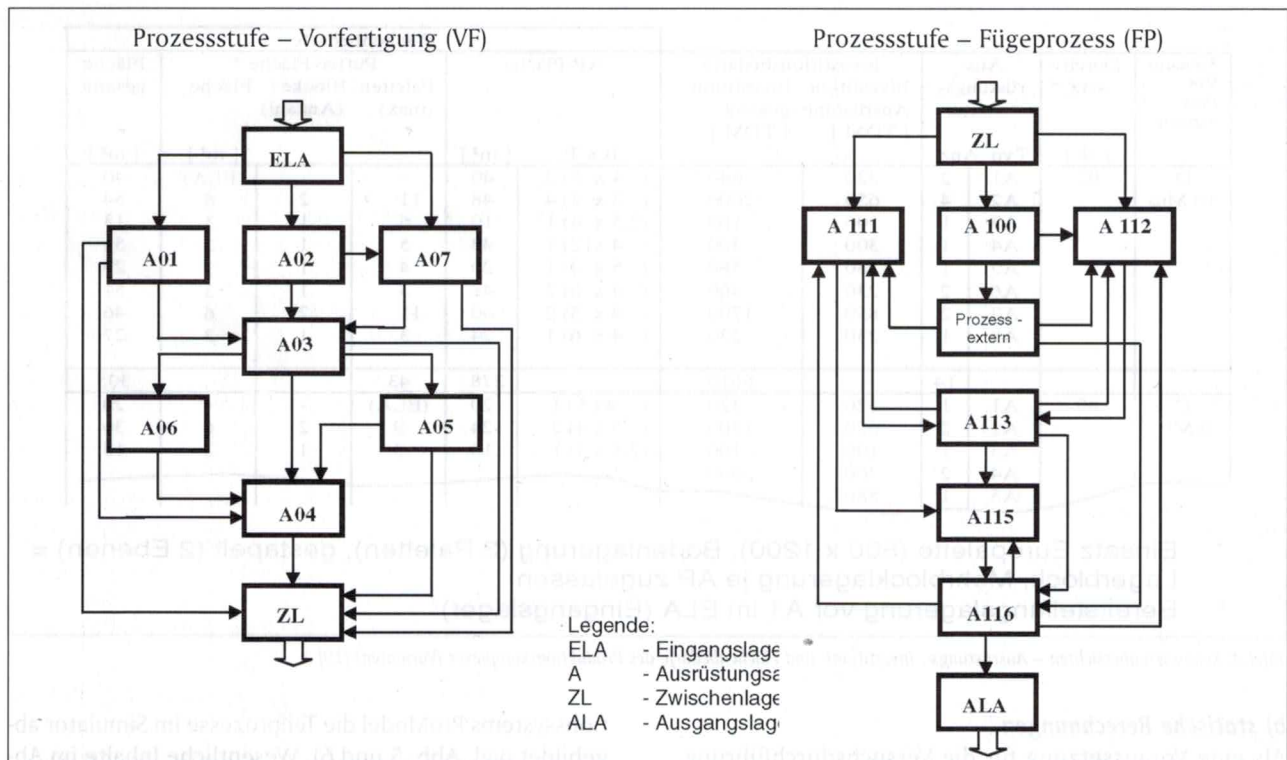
Prozessstufe – Vorfertigung (VF)

Prozessstufe – Fügeprozess (FP)

ELA

A01

A02

A07

A03

A06

A05

A04

ZL

ZL

A 111

A 100

A 112

Prozess - extern

A113

A115

A116

ALA

Legende:
ELA - Eingangslage
A - Ausrüstungsa
ZL - Zwischenlage
ALA - Ausgangslage

Einsatz Europalette (800 x 1200), Bodenlagerung (2 Paletten), gestapelt (2 Ebenen) =
Lagerblock, Blocklagerung je AP zugelassen
Bereitstellungslagerung vor A1 im ELA (Eingangslager)

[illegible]

statische Berechnungen

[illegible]

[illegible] Modell die Teilprozesse im Simulator abgebildet und Abb. 5 und 6). Wesentliche Inhalte im Ab